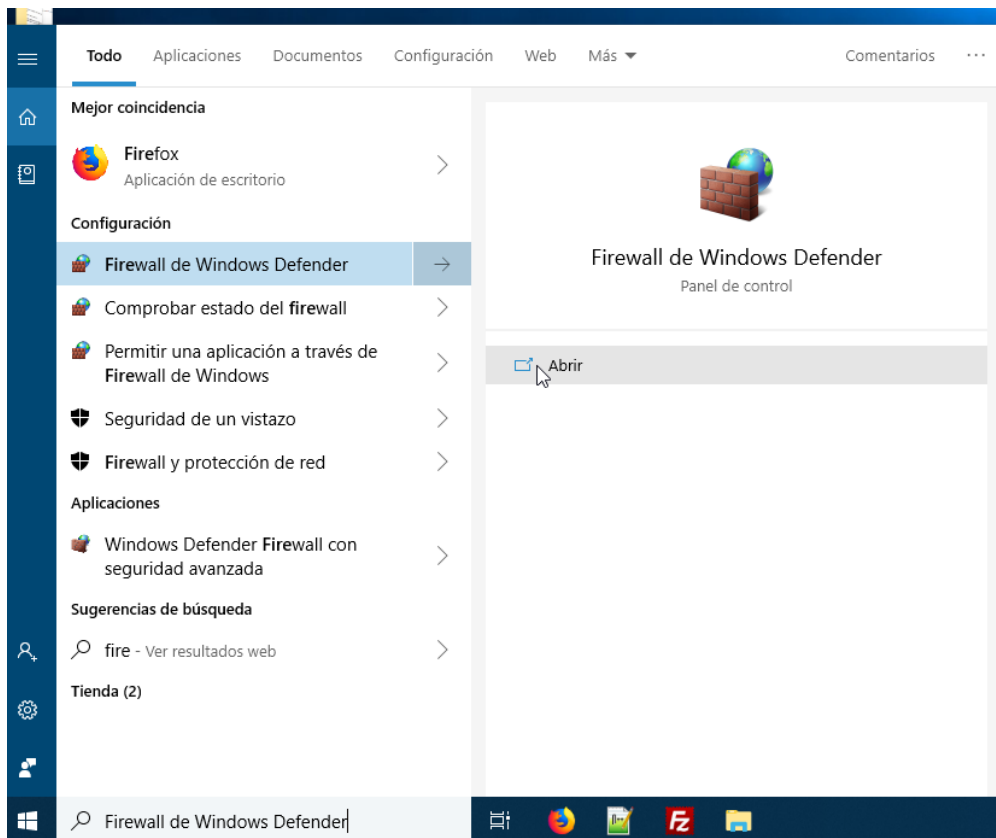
Todo Aplicaciones Documentos Configuración Web Más ▾ Comentarios ···

Mejor coincidencia

Firefox
Aplicación de escritorio

Configuración

Firewall de Windows Defender

Comprobar estado del firewall

Permitir una aplicación a través de Firewall de Windows

Seguridad de un vistazo

Firewall y protección de red

Aplicaciones

Windows Defender Firewall con seguridad avanzada

Sugerencias de búsqueda

fire - Ver resultados web

Tienda (2)

Firewall de Windows Defender
Panel de control

Abrir

Firewall de Windows Defender